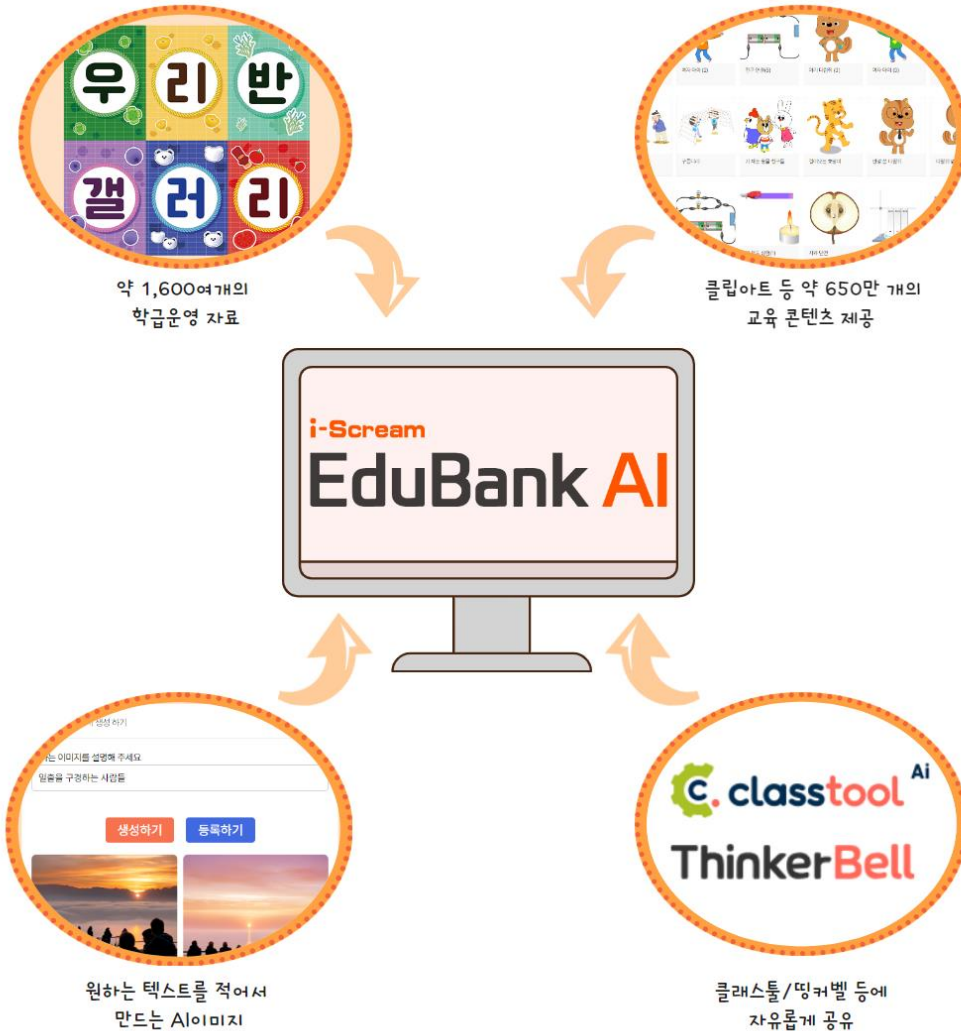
우리반 갤러리

약 1,600여개의 학급운영 자료

클립아트 등 약 650만 개의 교육 콘텐츠 제공

i-Scream
EduBank AI

생성하기
는 이미지를 설명해 주세요
일출을 구경하는 사람들
생성하기 등록하기

원하는 텍스트를 적어서 만드는 AI이미지

classtool Ai
ThinkerBell

클래스툴/띵커벨 등에 자유롭게 공유